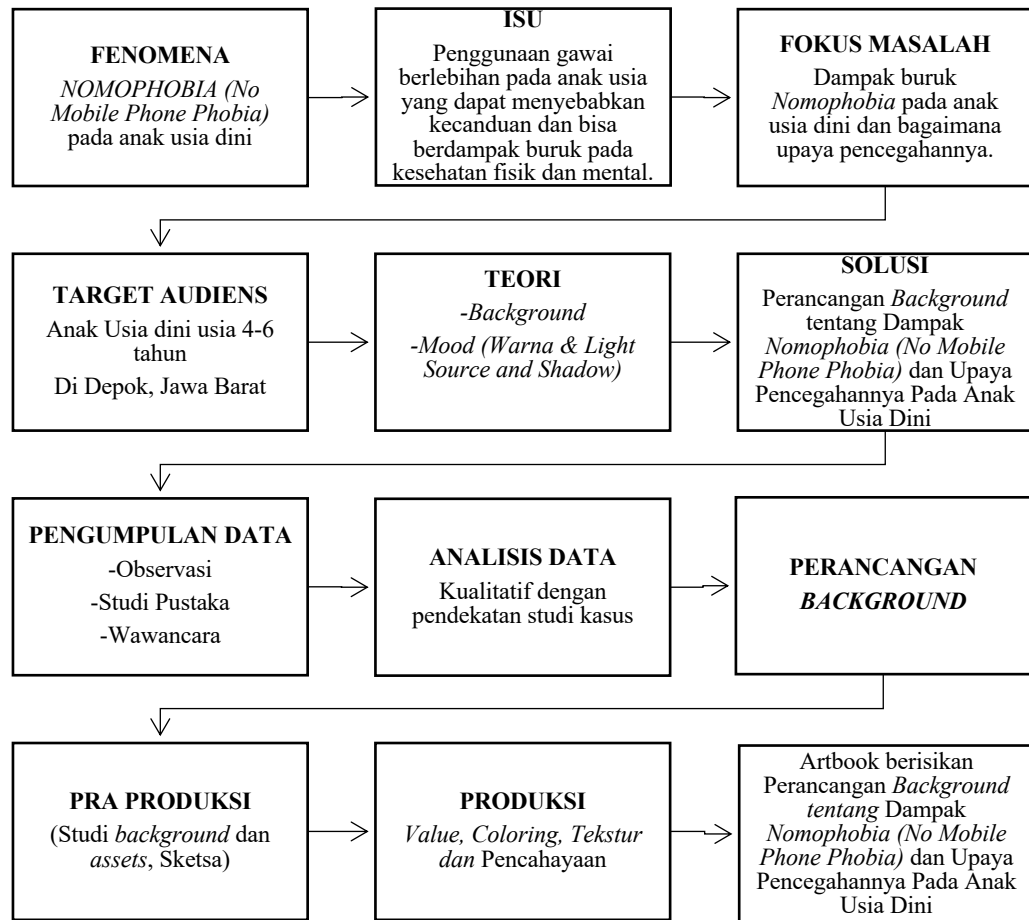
FENOMENA
NOMOPHOBIA (No Mobile Phone Phobia) pada anak usia dini

ISU
Penggunaan gawai berlebihan pada anak usia yang dapat menyebabkan kecanduan dan bisa berdampak buruk pada kesehatan fisik dan mental.

FOKUS MASALAH
Dampak buruk Nomophobia pada anak usia dini dan bagaimana upaya pencegahannya.

TARGET AUDIENS
Anak Usia dini usia 4-6 tahun
Di Depok, Jawa Barat

TEORI
-Background
-Mood (Warna & Light Source and Shadow)

SOLUSI
Perancangan Background tentang Dampak Nomophobia (No Mobile Phone Phobia) dan Upaya Pencegahannya Pada Anak Usia Dini

PENGUMPULAN DATA
-Observasi
-Studi Pustaka
-Wawancara

ANALISIS DATA
Kualitatif dengan pendekatan studi kasus

PERANCANGAN BACKGROUND

PRA PRODUKSI
(Studi background dan assets, Sketsa)

PRODUKSI
Value, Coloring, Tekstur dan Pencahayaan

Artbook berisikan Perancangan Background tentang Dampak Nomophobia (No Mobile Phone Phobia) dan Upaya Pencegahannya Pada Anak Usia Dini